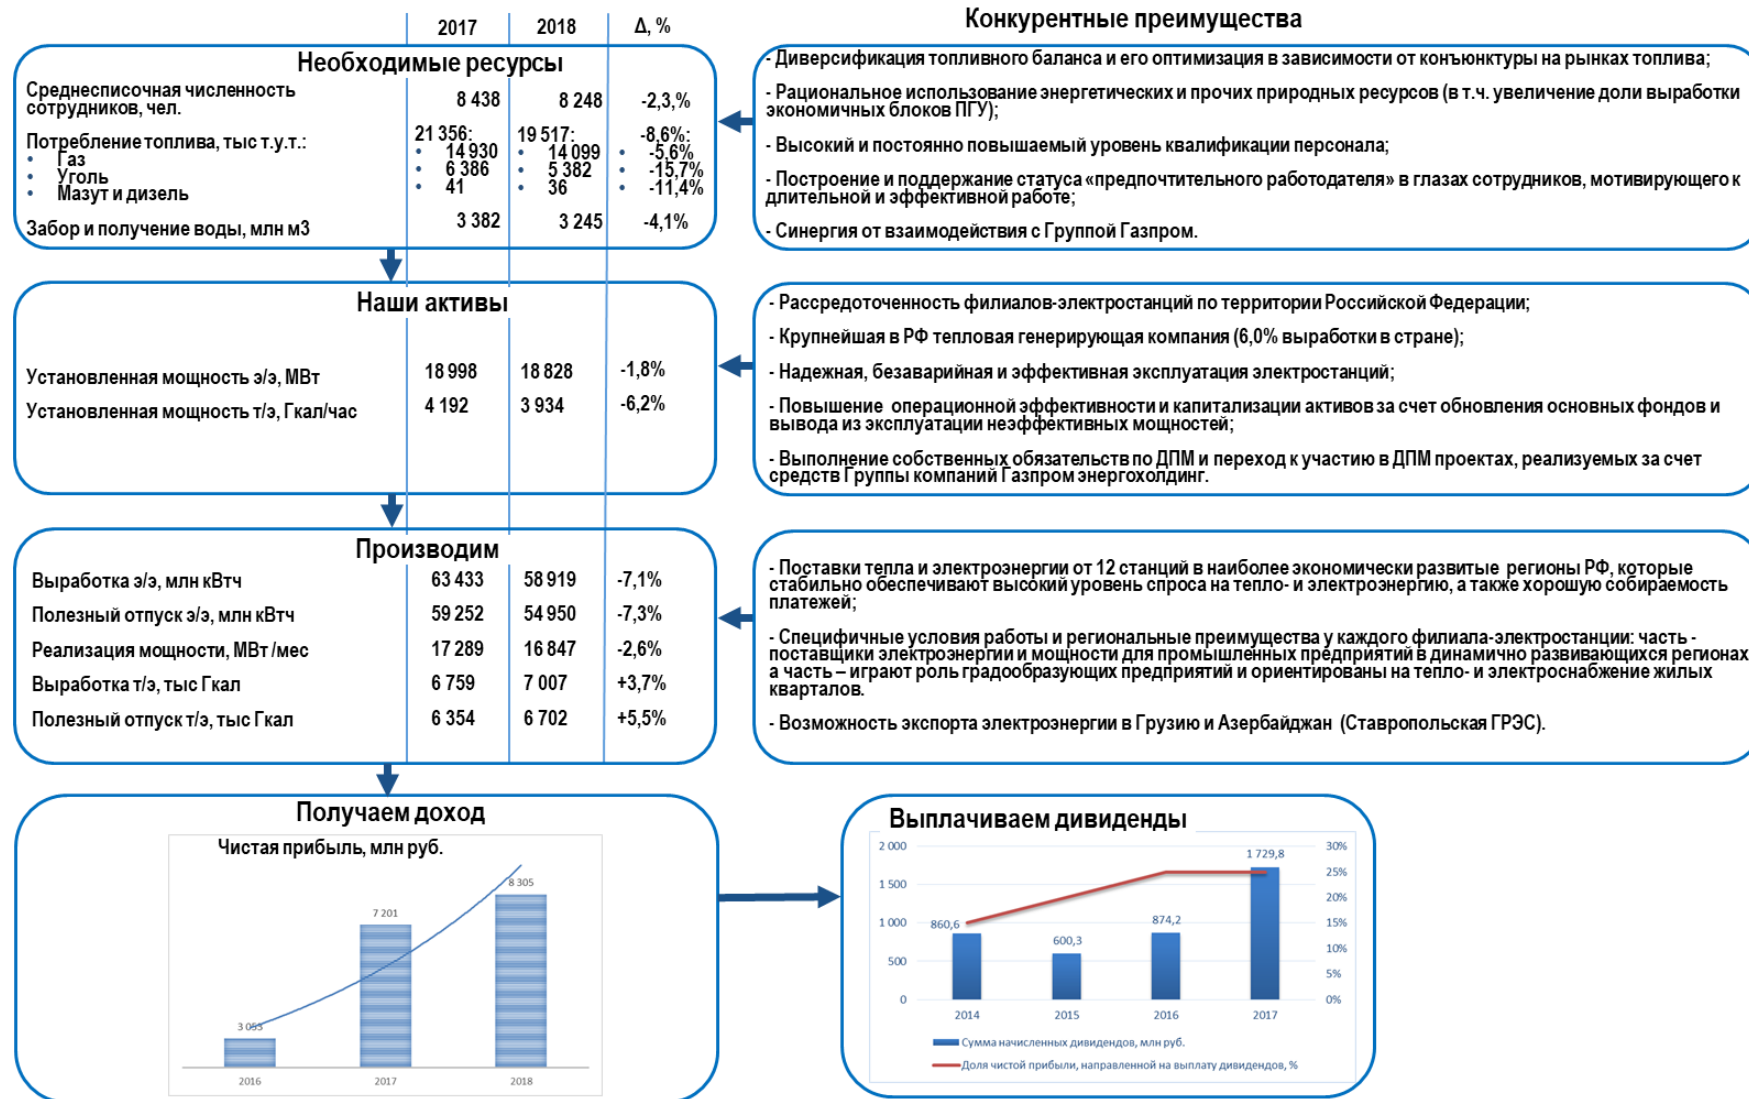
2017 | 2018 | Δ, %

Необходимые ресурсы

| | 2017 | 2018 | Δ, % |
|---|---|---|---|
| Среднесписочная численность сотрудников, чел. | 8 438 | 8 248 | -2,3,% |
| Потребление топлива, тыс т.у.т.: | 21 356: | 19 517: | -8,6%: |
| • Газ | • 14 930 | • 14 099 | • -5,6% |
| • Уголь | • 6 386 | • 5 382 | • -15,7% |
| • Мазут и дизель | • 41 | • 36 | • -11,4% |
| Забор и получение воды, млн м3 | 3 382 | 3 245 | -4,1% |

Наши активы

| | | | |
|---|---|---|---|
| Установленная мощность э/э, МВт | 18 998 | 18 828 | -1,8% |
| Установленная мощность т/э, Гкал/час | 4 192 | 3 934 | -6,2% |

Производим

| | | | |
|---|---|---|---|
| Выработка э/э, млн кВтч | 63 433 | 58 919 | -7,1% |
| Полезный отпуск э/э, млн кВтч | 59 252 | 54 950 | -7,3% |
| Реализация мощности, МВт /мес | 17 289 | 16 847 | -2,6% |
| Выработка т/э, тыс Гкал | 6 759 | 7 007 | +3,7% |
| Полезный отпуск т/э, тыс Гкал | 6 354 | 6 702 | +5,5% |

Получаем доход

Чистая прибыль, млн руб.

3 055
7 201
8 305
2016
2017
2018

Конкурентные преимущества

- Диверсификация топливного баланса и его оптимизация в зависимости от конъюнктуры на рынках топлива;

- Рациональное использование энергетических и прочих природных ресурсов (в т.ч. увеличение доли выработки экономичных блоков ПГУ);

- Высокий и постоянно повышаемый уровень квалификации персонала;

- Построение и поддержание статуса «предпочтительного работодателя» в глазах сотрудников, мотивирующего к длительной и эффективной работе;

- Синергия от взаимодействия с Группой Газпром.

- Рассредоточенность филиалов-электростанций по территории Российской Федерации;

- Крупнейшая в РФ тепловая генерирующая компания (6,0% выработки в стране);

- Надежная, безаварийная и эффективная эксплуатация электростанций;

- Повышение операционной эффективности и капитализации активов за счет обновления основных фондов и вывода из эксплуатации неэффективных мощностей;

- Выполнение собственных обязательств по ДПМ и переход к участию в ДПМ проектах, реализуемых за счет средств Группы компаний Газпром энергохолдинг.

- Поставки тепла и электроэнергии от 12 станций в наиболее экономически развитые регионы РФ, которые стабильно обеспечивают высокий уровень спроса на тепло- и электроэнергию, а также хорошую собираемость платежей;

- Специфичные условия работы и региональные преимущества у каждого филиала-электростанции: часть - поставщики электроэнергии и мощности для промышленных предприятий в динамично развивающихся регионах а часть – играют роль градообразующих предприятий и ориентированы на тепло- и электроснабжение жилых кварталов.

- Возможность экспорта электроэнергии в Грузию и Азербайджан (Ставропольская ГРЭС).

Выплачиваем дивиденды

2 000
1 500
1 000
500
0
30%
25%
20%
15%
10%
5%
0%
860,6
600,3
874,2
1 729,8
2014
2015
2016
2017
Сумма начисленных дивидендов, млн руб.
Доля чистой прибыли, направленной на выплату дивидендов, %